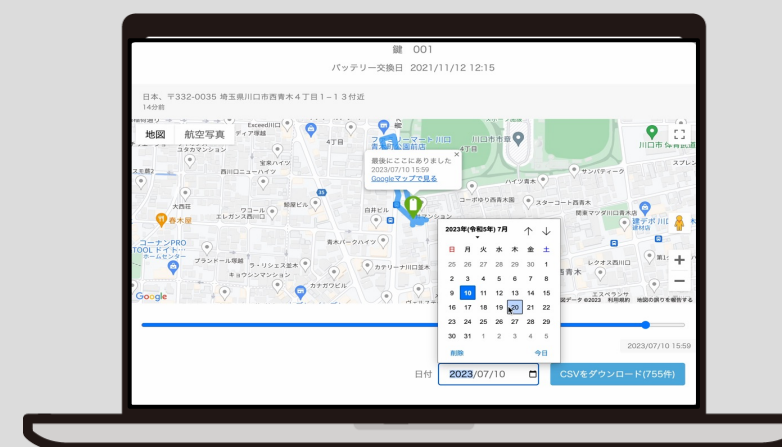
鍵 001
バッテリー交換日 2021/11/12 12:15

日本、〒332-0035 埼玉県川口市西青木４丁目１−１３付近
14分前

地図 航空写真

最後にここにありました
2023/07/10 15:59
Googleマップで見る

Exceed川口
ディア摩耶
4丁目
川口市営
西川口ハイツ
西川口ニューハイツ
宝来ハイツ
サンパティーク
ワコール
エレガンス西川口
鮫屋ビル
春木屋
白井ビル
コーポゆり西青木
西青木公園
関東マツダ川口青木店
コーナンPRO TOOL ドイト
ホームセンター
ブランドール隈越
ラ・リシェス並木
キョウシンマンション
青木パークハイツ
カテリーナ川口並木
カナガワビル
ハイツ青木
川口市役所
スプレ
Google
地図データ ©2023 利用規約 地図の誤りを報告する

2023年(令和5年) 7月
| 日 | 月 | 火 | 水 | 木 | 金 | 土 |
|---|---|---|---|---|---|---|
| 25 | 26 | 27 | 28 | 29 | 30 | 1 |
| 2 | 3 | 4 | 5 | 6 | 7 | 8 |
| 9 | 10 | 11 | 12 | 13 | 14 | 15 |
| 16 | 17 | 18 | 19 | 20 | 21 | 22 |
| 23 | 24 | 25 | 26 | 27 | 28 | 29 |
| 30 | 31 | 1 | 2 | 3 | 4 | 5 |
削除 今日

2023/07/10 15:59

日付 2023/07/10
CSVをダウンロード(755件)